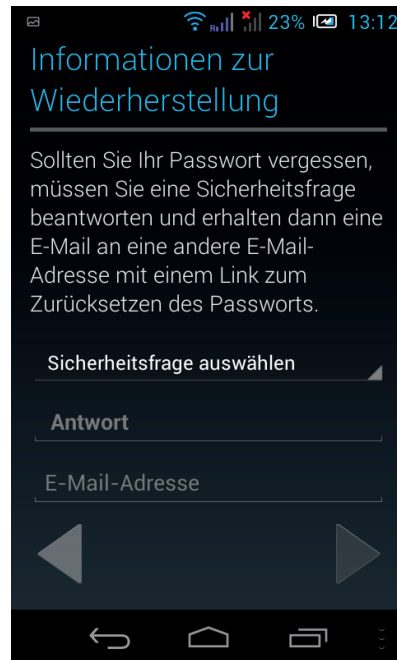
23% 13:12

Informationen zur Wiederherstellung

Sollten Sie Ihr Passwort vergessen, müssen Sie eine Sicherheitsfrage beantworten und erhalten dann eine E-Mail an eine andere E-Mail-Adresse mit einem Link zum Zurücksetzen des Passworts.

Sicherheitsfrage auswählen

Antwort

E-Mail-Adresse